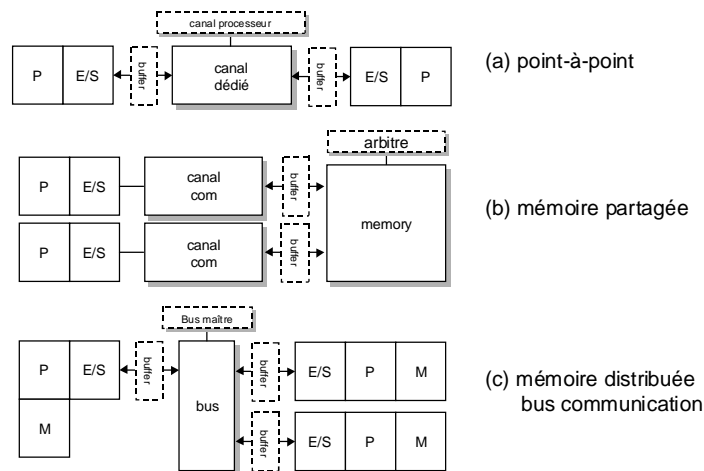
canal processeur

P | E/S | buffer | canal dédié | buffer | E/S | P

(a) point-à-point

arbitre

P | E/S | canal com | buffer

P | E/S | canal com | buffer

memory

(b) mémoire partagée

Bus maître

P | E/S | buffer | bus | buffer | E/S | P | M

M

buffer | E/S | P | M

(c) mémoire distribuée bus communication